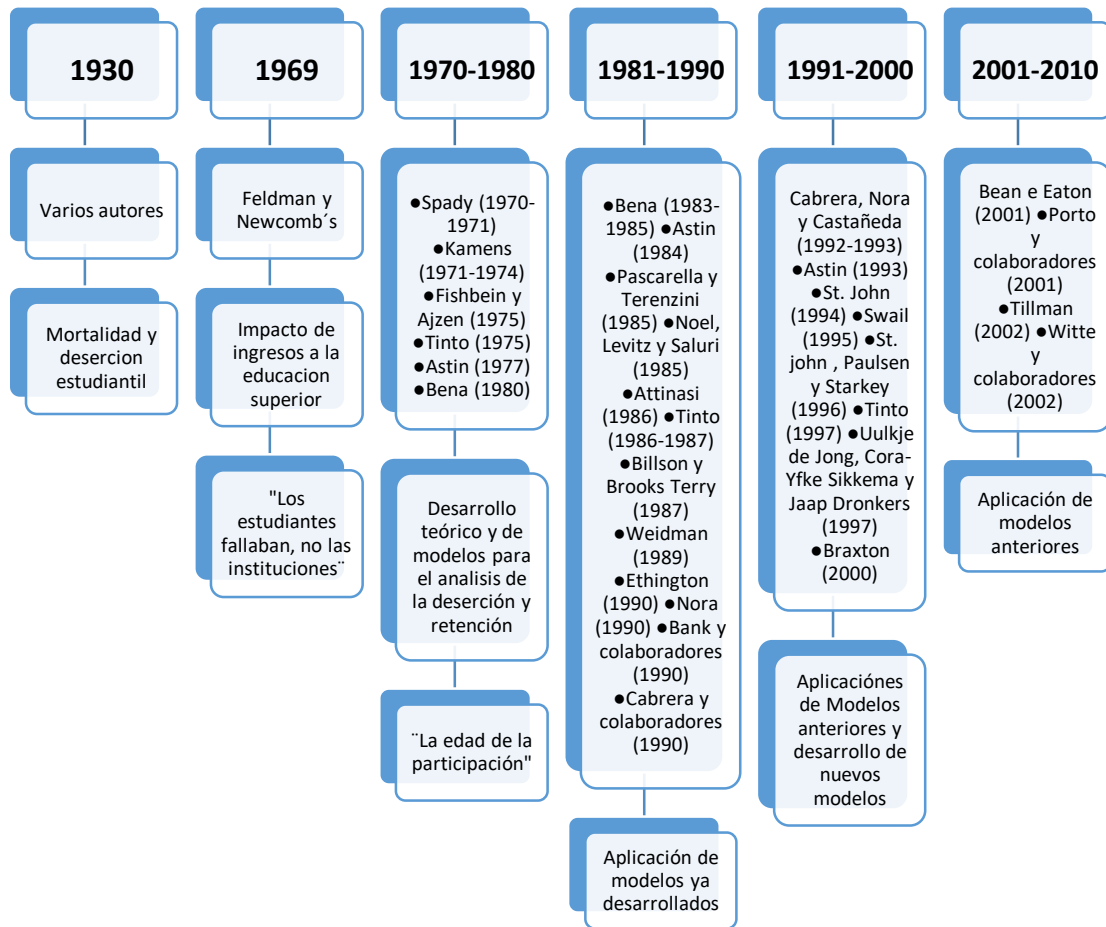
1930

Varios autores

Mortalidad y desercion estudiantil

1969

Feldman y Newcomb´s

Impacto de ingresos a la educacion superior

"Los estudiantes fallaban, no las instituciones¨

1970-1980

●Spady (1970-1971) ●Kamens (1971-1974) ●Fishbein y Ajzen (1975) ●Tinto (1975) ●Astin (1977) ●Bena (1980)

Desarrollo teórico y de modelos para el analisis de la deserción y retención

¨La edad de la participación"

1981-1990

●Bena (1983-1985) ●Astin (1984) ●Pascarella y Terenzini (1985) ●Noel, Levitz y Saluri (1985) ●Attinasi (1986) ●Tinto (1986-1987) ●Billson y Brooks Terry (1987) ●Weidman (1989) ●Ethington (1990) ●Nora (1990) ●Bank y colaboradores (1990) ●Cabrera y colaboradores (1990)

Aplicación de modelos ya desarrollados

1991-2000

Cabrera, Nora y Castañeda (1992-1993) ●Astin (1993) ●St. John (1994) ●Swail (1995) ●St. john , Paulsen y Starkey (1996) ●Tinto (1997) ●Uulkje de Jong, Cora-Yfke Sikkema y Jaap Dronkers (1997) ●Braxton (2000)

Aplicaciónes de Modelos anteriores y desarrollo de nuevos modelos

2001-2010

Bean e Eaton (2001) ●Porto y colaboradores (2001) ●Tillman (2002) ●Witte y colaboradores (2002)

Aplicación de modelos anteriores